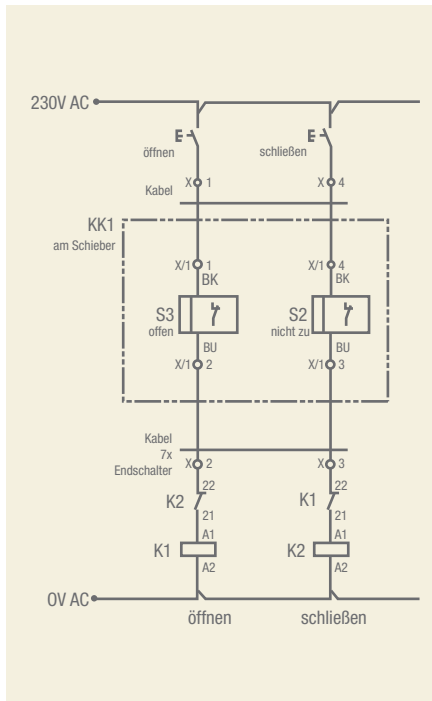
230V AC

öffnen

schließen

Kabel

X 1

X 4

KK1
am Schieber

X/1 1
BK

X/1 4
BK

S3
offen

S2
nicht zu

BU
X/1 2

BU
X/1 3

Kabel
7x
Endschalter

X 2

X 3

22
K2
21

22
K1
21

A1
K1
A2

A1
K2
A2

0V AC

öffnen

schließen